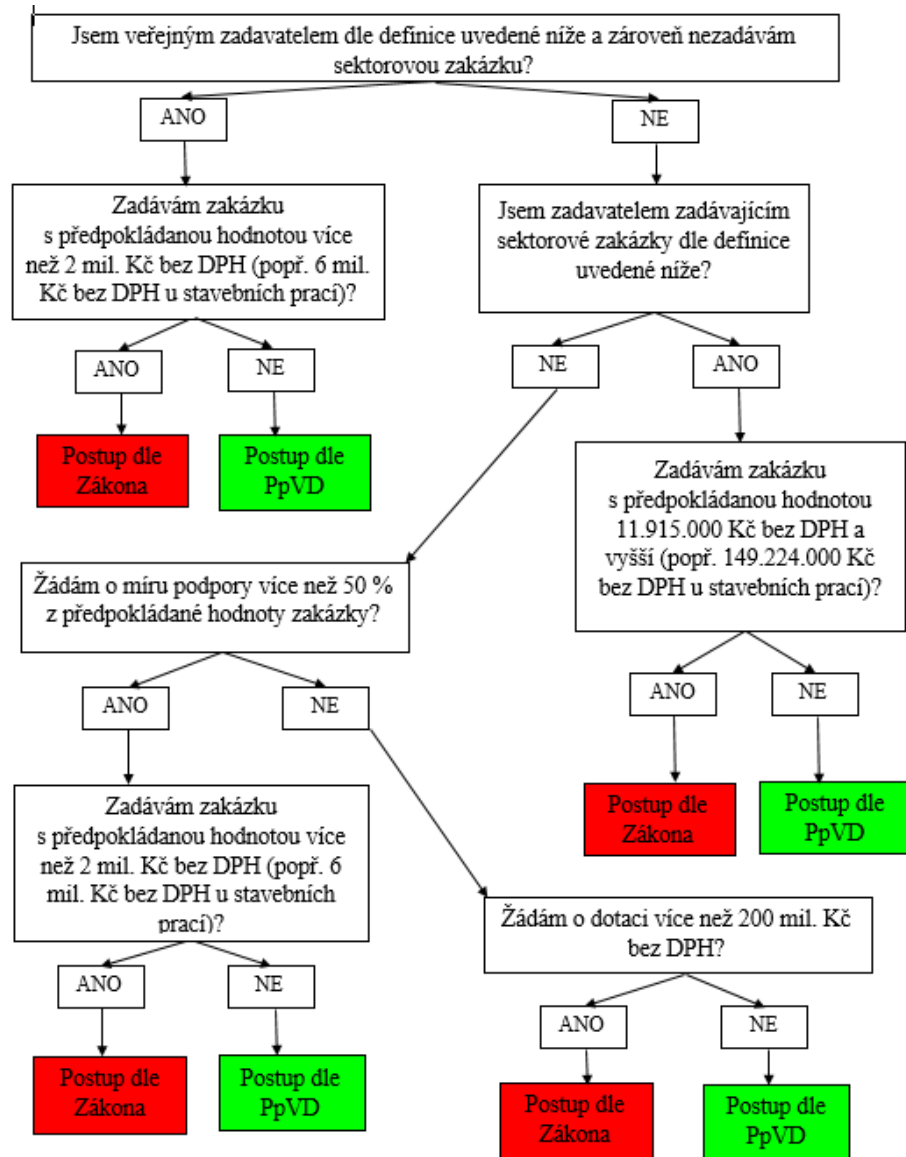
Jsem veřejným zadavatelem dle definice uvedené níže a zároveň nezadávám sektorovou zakázku?

ANO

NE

Zadávám zakázku s předpokládanou hodnotou více než 2 mil. Kč bez DPH (popř. 6 mil. Kč bez DPH u stavebních prací)?

Jsem zadavatelem zadávajícím sektorové zakázky dle definice uvedené níže?

ANO

NE

NE

ANO

Postup dle Zákona

Postup dle PpVD

Zadávám zakázku s předpokládanou hodnotou 11.915.000 Kč bez DPH a vyšší (popř. 149.224.000 Kč bez DPH u stavebních prací)?

Žádám o míru podpory více než 50 % z předpokládané hodnoty zakázky?

ANO

NE

ANO

NE

Postup dle Zákona

Postup dle PpVD

Zadávám zakázku s předpokládanou hodnotou více než 2 mil. Kč bez DPH (popř. 6 mil. Kč bez DPH u stavebních prací)?

Žádám o dotaci více než 200 mil. Kč bez DPH?

ANO

NE

ANO

NE

Postup dle Zákona

Postup dle PpVD

Postup dle Zákona

Postup dle PpVD